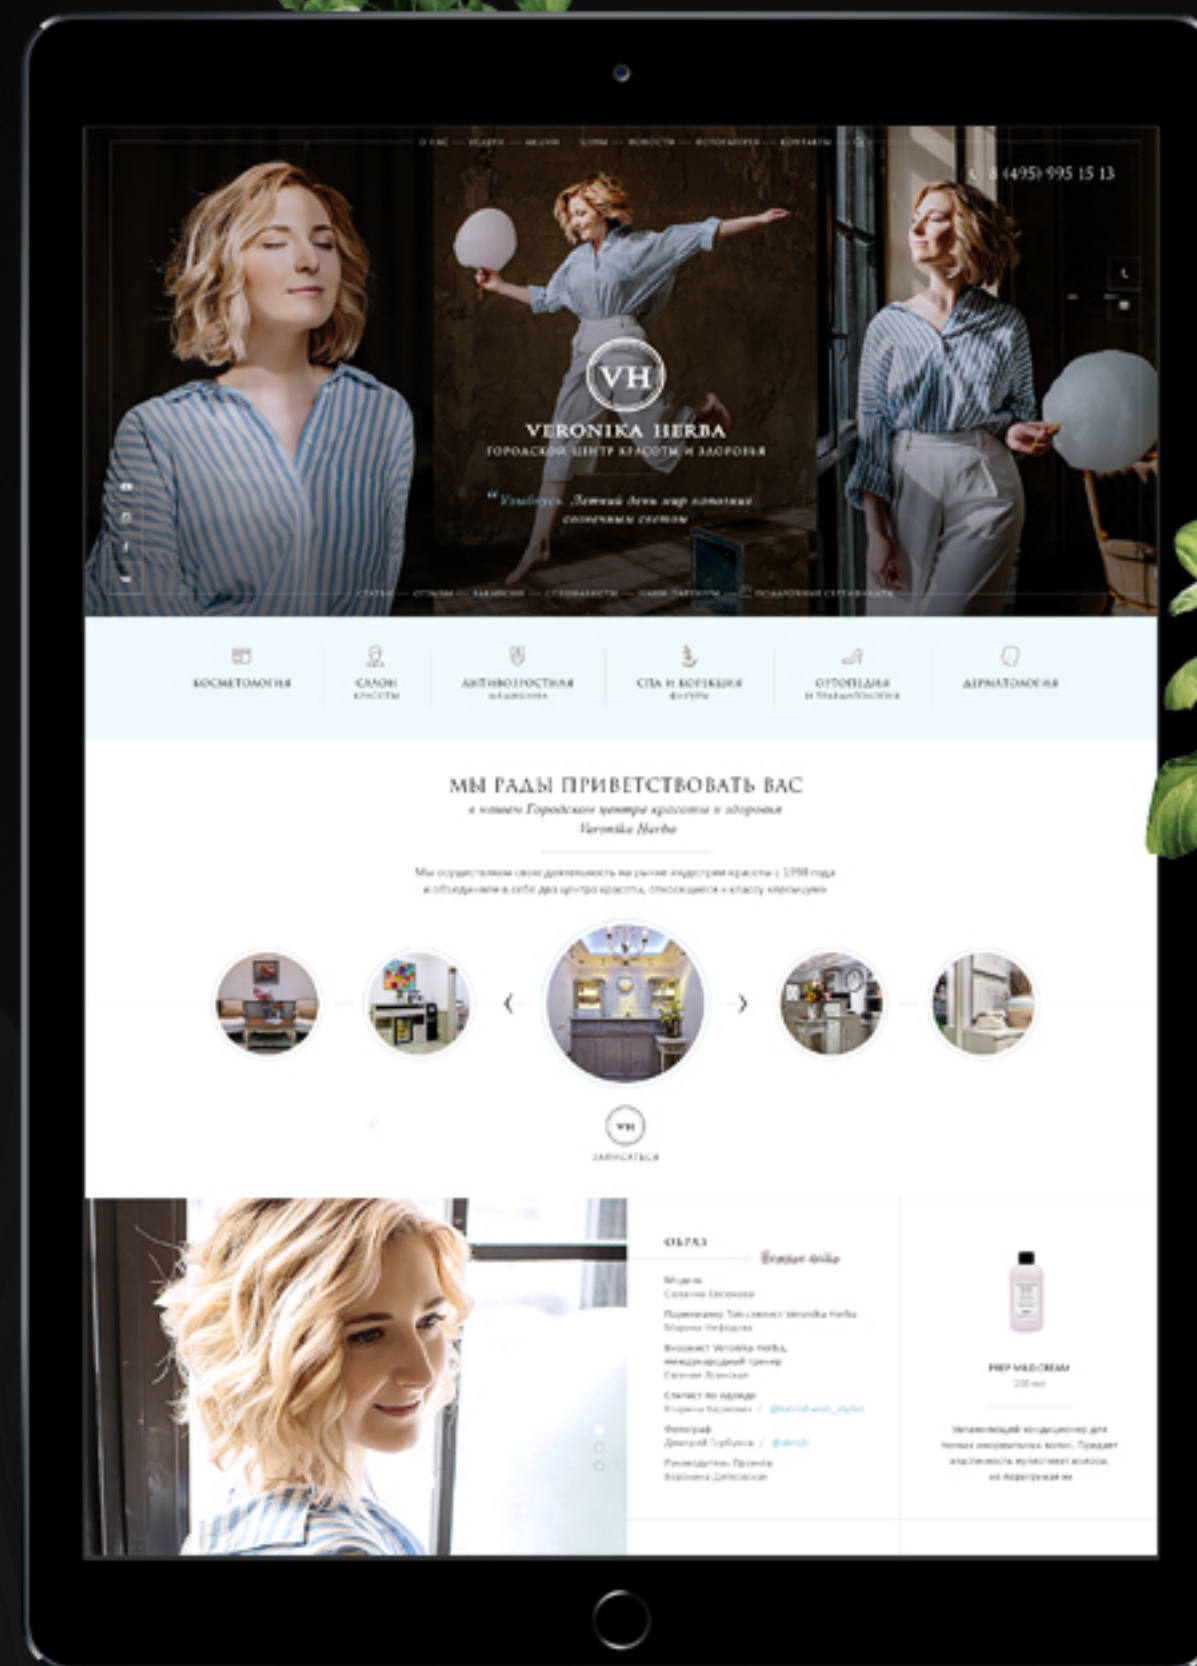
О НАС — УСЛУГИ — АКЦИИ — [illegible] — НОВОСТИ — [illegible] — КОНТАКТЫ

8 (495) 995 15 13

VH

VERONIKA HERBA

ГОРОДСКОЙ ЦЕНТР КРАСОТЫ И ЗДОРОВЬЯ

“Улыбнись. Летний день мир наполнил солнечным светом

СТАТЬИ — ОТЗЫВЫ — ВАКАНСИИ — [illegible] — НАШИ ПАРТНЕРЫ — ПОДАРОЧНЫЕ СЕРТИФИКАТЫ

КОСМЕТОЛОГИЯ

САЛОН КРАСОТЫ

АНТИВОЗРАСТНАЯ МЕДИЦИНА

СПА И КОРРЕКЦИЯ ФИГУРЫ

ОРТОПЕДИЯ И ТРАВМАТОЛОГИЯ

ДЕРМАТОЛОГИЯ

МЫ РАДЫ ПРИВЕТСТВОВАТЬ ВАС

в нашем Городском центре красоты и здоровья Veronika Herba

Мы осуществляем свою деятельность на рынке индустрии красоты с 1998 года и объединяем в себе два центра красоты, относящиеся к классу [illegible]

VH

ЗАПИСАТЬСЯ

ОБРАЗ

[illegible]

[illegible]

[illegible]